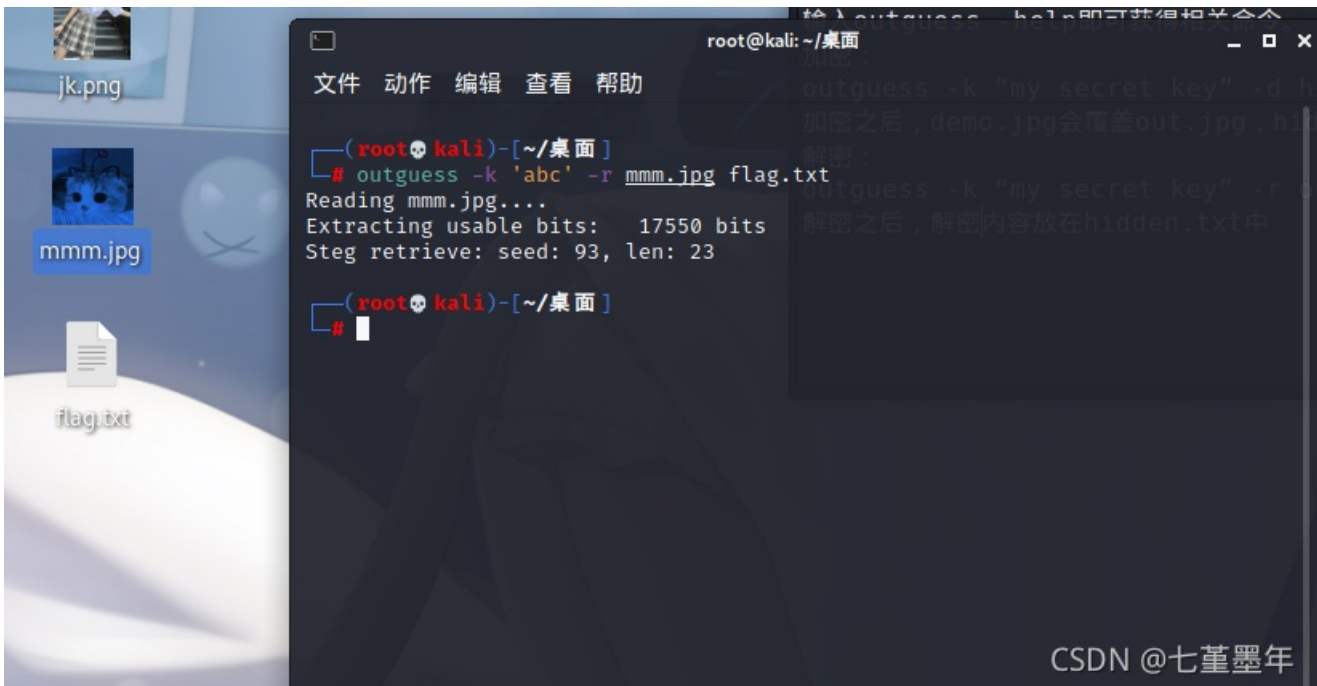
jk.png

mmm.jpg

flag.txt

root@kali: ~/桌面

文件 动作 编辑 查看 帮助

┌──(root💀kali)-[~/桌面]
└─# outguess -k 'abc' -r mmm.jpg flag.txt
Reading mmm.jpg....
Extracting usable bits: 17550 bits
Steg retrieve: seed: 93, len: 23

┌──(root💀kali)-[~/桌面]
└─#

输入outguess --help即可获得相关命令
加密：
outguess -k “my secret key” -d h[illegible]
加密之后，demo.jpg会覆盖out.jpg，hi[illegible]
解密：
outguess -k “my secret key” -r o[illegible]
解密之后，解密内容放在hidden.txt中

CSDN @七堇墨年